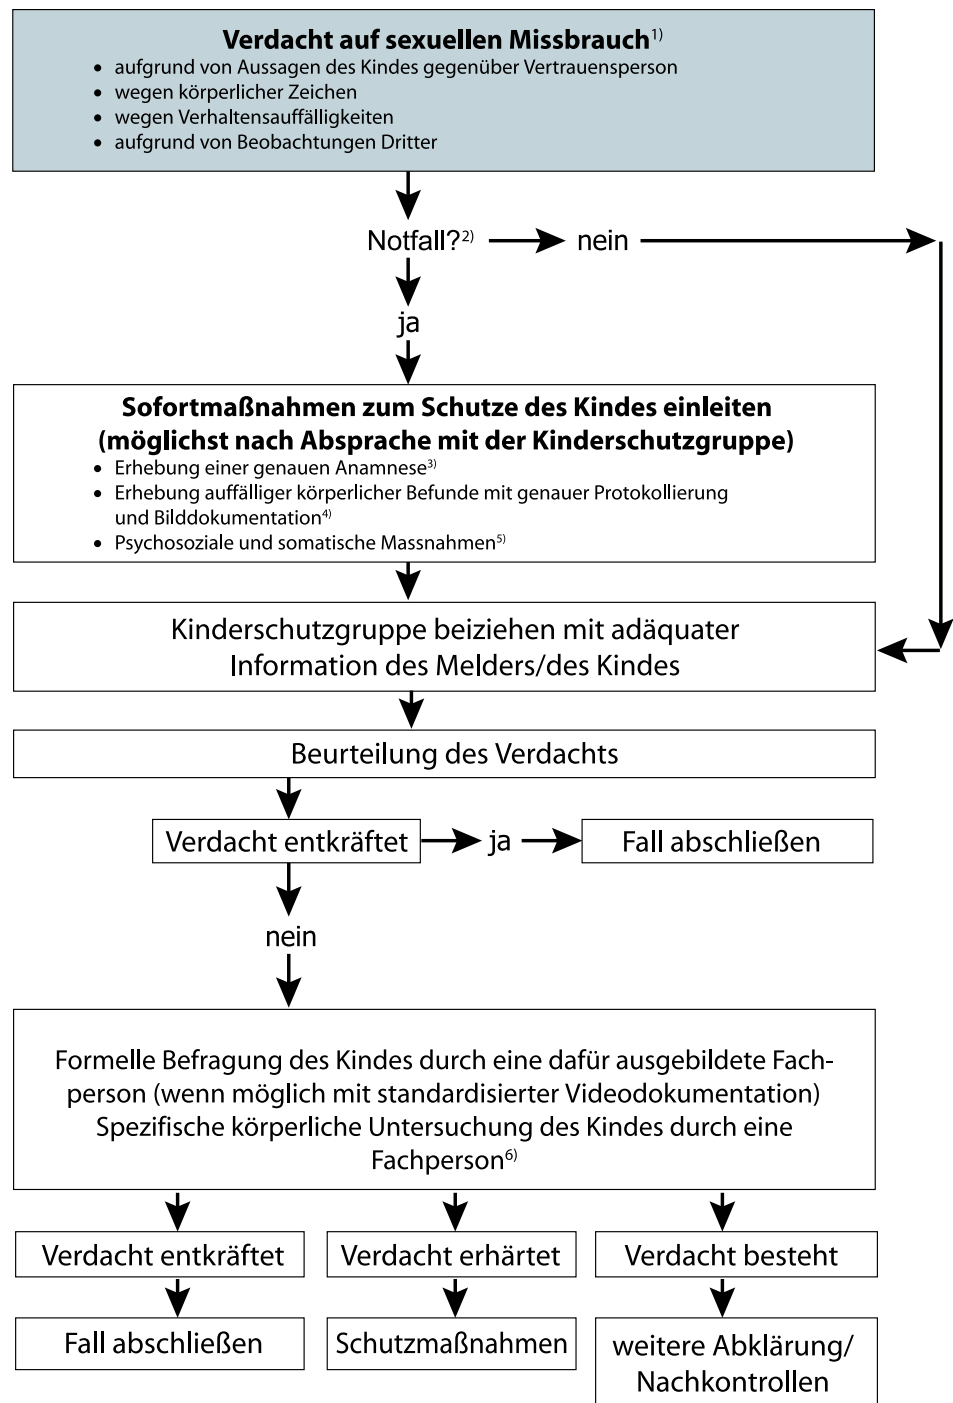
**Verdacht auf sexuellen Missbrauch**$^{1)}$
- aufgrund von Aussagen des Kindes gegenüber Vertrauensperson
- wegen körperlicher Zeichen
- wegen Verhaltensauffälligkeiten
- aufgrund von Beobachtungen Dritter

Notfall?$^{2)}$ nein

ja

**Sofortmaßnahmen zum Schutze des Kindes einleiten (möglichst nach Absprache mit der Kinderschutzgruppe)**
- Erhebung einer genauen Anamnese$^{3)}$
- Erhebung auffälliger körperlicher Befunde mit genauer Protokollierung und Bilddokumentation$^{4)}$
- Psychosoziale und somatische Massnahmen$^{5)}$

Kinderschutzgruppe beiziehen mit adäquater Information des Melders/des Kindes

Beurteilung des Verdachts

Verdacht entkräftet ja Fall abschließen

nein

Formelle Befragung des Kindes durch eine dafür ausgebildete Fachperson (wenn möglich mit standardisierter Videodokumentation) Spezifische körperliche Untersuchung des Kindes durch eine Fachperson$^{6)}$

Verdacht entkräftet

Fall abschließen

Verdacht erhärtet

Schutzmaßnahmen

Verdacht besteht

weitere Abklärung/ Nachkontrollen